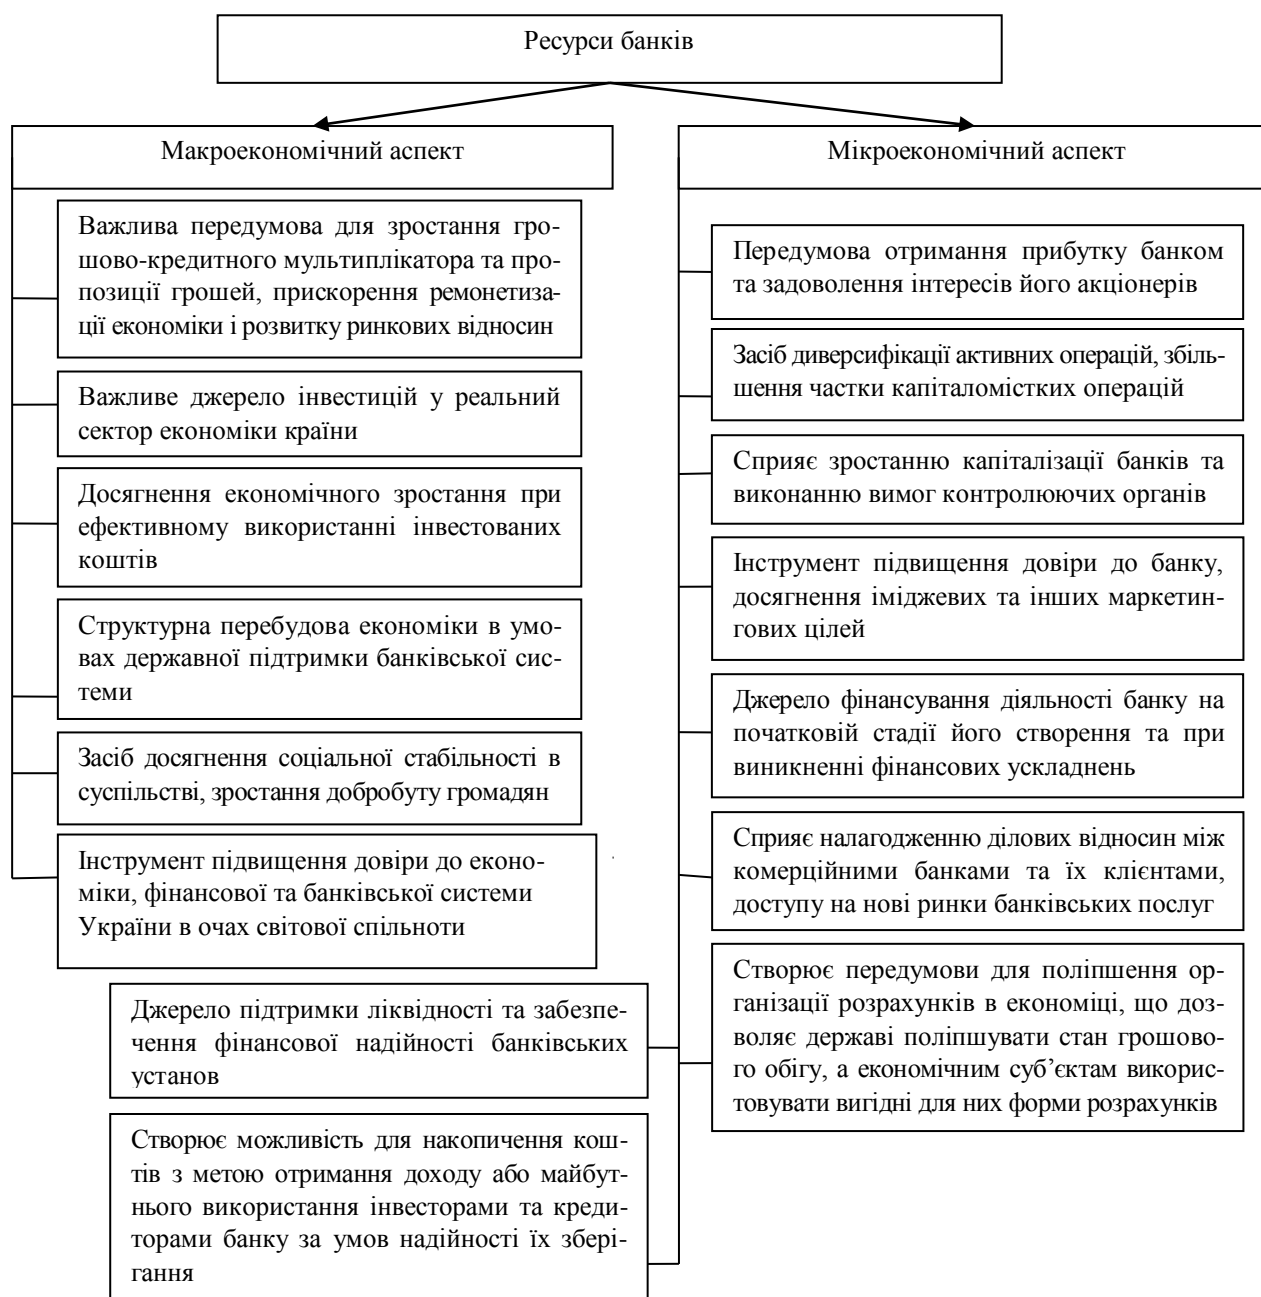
Ресурси банків

Макроекономічний аспект

Важлива передумова для зростання грошово-кредитного мультиплікатора та пропозиції грошей, прискорення ремонетизації економіки і розвитку ринкових відносин

Важливе джерело інвестицій у реальний сектор економіки країни

Досягнення економічного зростання при ефективному використанні інвестованих коштів

Структурна перебудова економіки в умовах державної підтримки банківської системи

Засіб досягнення соціальної стабільності в суспільстві, зростання добробуту громадян

Інструмент підвищення довіри до економіки, фінансової та банківської системи України в очах світової спільноти

Мікроекономічний аспект

Передумова отримання прибутку банком та задоволення інтересів його акціонерів

Засіб диверсифікації активних операцій, збільшення частки капіталомістких операцій

Сприяє зростанню капіталізації банків та виконанню вимог контролюючих органів

Інструмент підвищення довіри до банку, досягнення іміджевих та інших маркетингових цілей

Джерело фінансування діяльності банку на початковій стадії його створення та при виникненні фінансових ускладнень

Сприяє налагодженню ділових відносин між комерційними банками та їх клієнтами, доступу на нові ринки банківських послуг

Створює передумови для поліпшення організації розрахунків в економіці, що дозволяє державі поліпшувати стан грошового обігу, а економічним суб'єктам використовувати вигідні для них форми розрахунків

Джерело підтримки ліквідності та забезпечення фінансової надійності банківських установ

Створює можливість для накопичення коштів з метою отримання доходу або майбутнього використання інвесторами та кредиторами банку за умов надійності їх зберігання